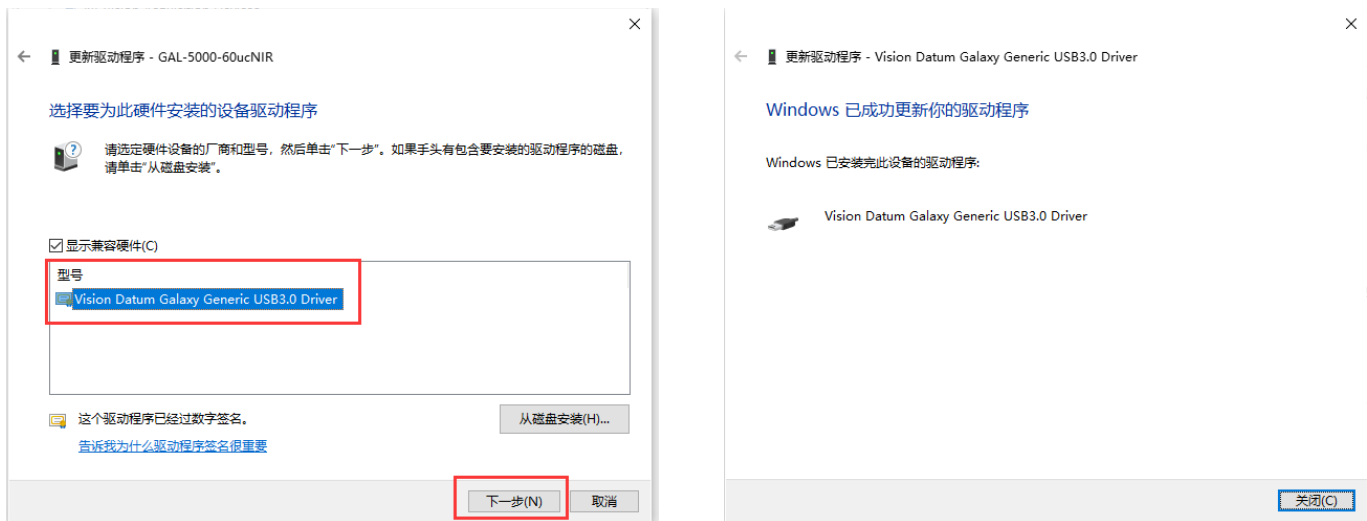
更新驱动程序 - GAL-5000-60ucNIR

选择要为此硬件安装的设备驱动程序

请选定硬件设备的厂商和型号，然后单击“下一步”。如果手头有包含要安装的驱动程序的磁盘，请单击“从磁盘安装”。

☑ 显示兼容硬件(C)

型号
Vision Datum Galaxy Generic USB3.0 Driver

这个驱动程序已经过数字签名。
告诉我为什么驱动程序签名很重要

从磁盘安装(H)...

下一步(N) 取消

更新驱动程序 - Vision Datum Galaxy Generic USB3.0 Driver

Windows 已成功更新你的驱动程序

Windows 已安装完此设备的驱动程序:

Vision Datum Galaxy Generic USB3.0 Driver

关闭(C)